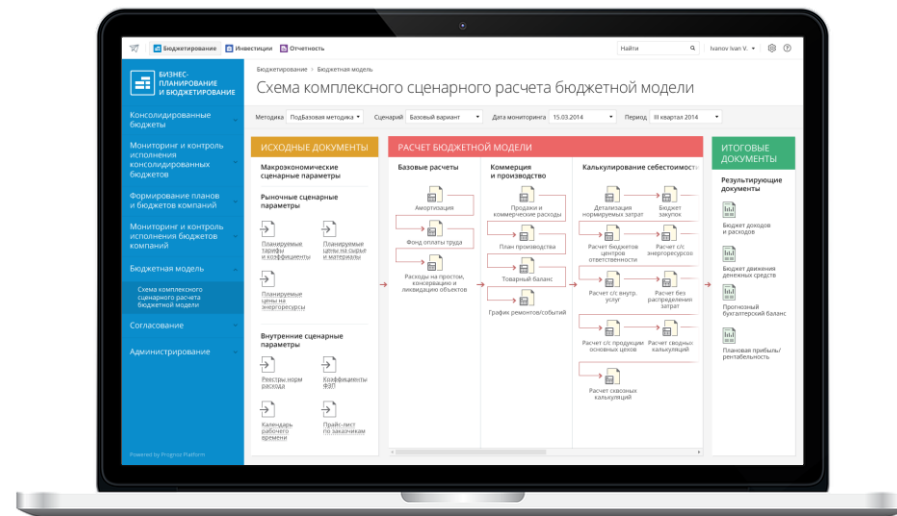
Бюджетирование Инвестиции Отчетность Найти Ivanov Ivan V.

БИЗНЕС-ПЛАНИРОВАНИЕ И БЮДЖЕТИРОВАНИЕ

Консолидированные бюджеты
Мониторинг и контроль исполнения консолидированных бюджетов
Формирование планов и бюджетов компаний
Мониторинг и контроль исполнения бюджетов компаний
Бюджетная модель
Схема комплексного сценарного расчета бюджетной модели
Согласование
Администрирование

Powered by Prognoz Platform

Бюджетирование > Бюджетная модель
Схема комплексного сценарного расчета бюджетной модели

Методика ПодБазовая методика Сценарий Базовый вариант Дата мониторинга 15.03.2014 Период III квартал 2014

ИСХОДНЫЕ ДОКУМЕНТЫ
Макроэкономические сценарные параметры
Рыночные сценарные параметры
Планируемые тарифы и коэффициенты
Планируемые цены на сырье и материалы
Планируемые цены на энергоресурсы
Внутренние сценарные параметры
Реестры норм расхода
Коэффициенты ФЗП
Календарь рабочего времени
Прайс-лист по заказчикам

РАСЧЕТ БЮДЖЕТНОЙ МОДЕЛИ
Базовые расчеты
Амортизация
Фонд оплаты труда
Расходы на простои, консервацию и ликвидацию объектов
Коммерция и производство
Продажи и коммерческие расходы
План производства
Товарный баланс
График ремонтов/событий
Калькулирование себестоимости
Детализация нормируемых затрат
Бюджет закупок
Расчет бюджетов центров ответственности
Расчет с/с энергоресурсов
Расчет с/с внутр. услуг
Расчет без распределения затрат
Расчет с/с продукции основных цехов
Расчет сводных калькуляций
Расчет сквозных калькуляций

ИТОГОВЫЕ ДОКУМЕНТЫ
Результирующие документы
Бюджет доходов и расходов
Бюджет движения денежных средств
Прогнозный бухгалтерский баланс
Плановая прибыль/рентабельность